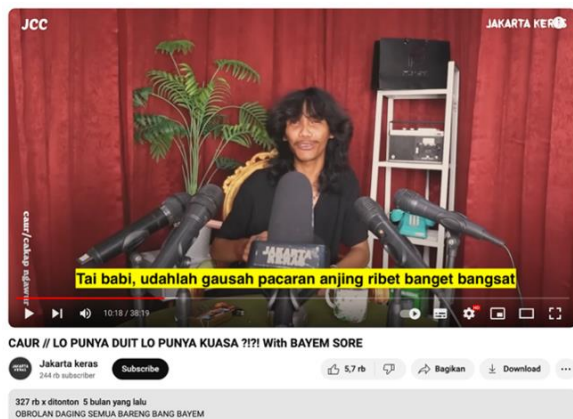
JCC

JAKARTA KERAS

caur/cakap ngawur

JAKARTA KERAS

Tai babi, udahlah gausah pacaran anjing ribet banget bangsat

10:18 / 38:19

CAUR // LO PUNYA DUIT LO PUNYA KUASA ?!?! With BAYEM SORE

Jakarta keras
244 rb subscriber

Subscribe

5,7 rb

Bagikan

Download

327 rb x ditonton 5 bulan yang lalu
OBROLAN DAGING SEMUA BARENG BANG BAYEM